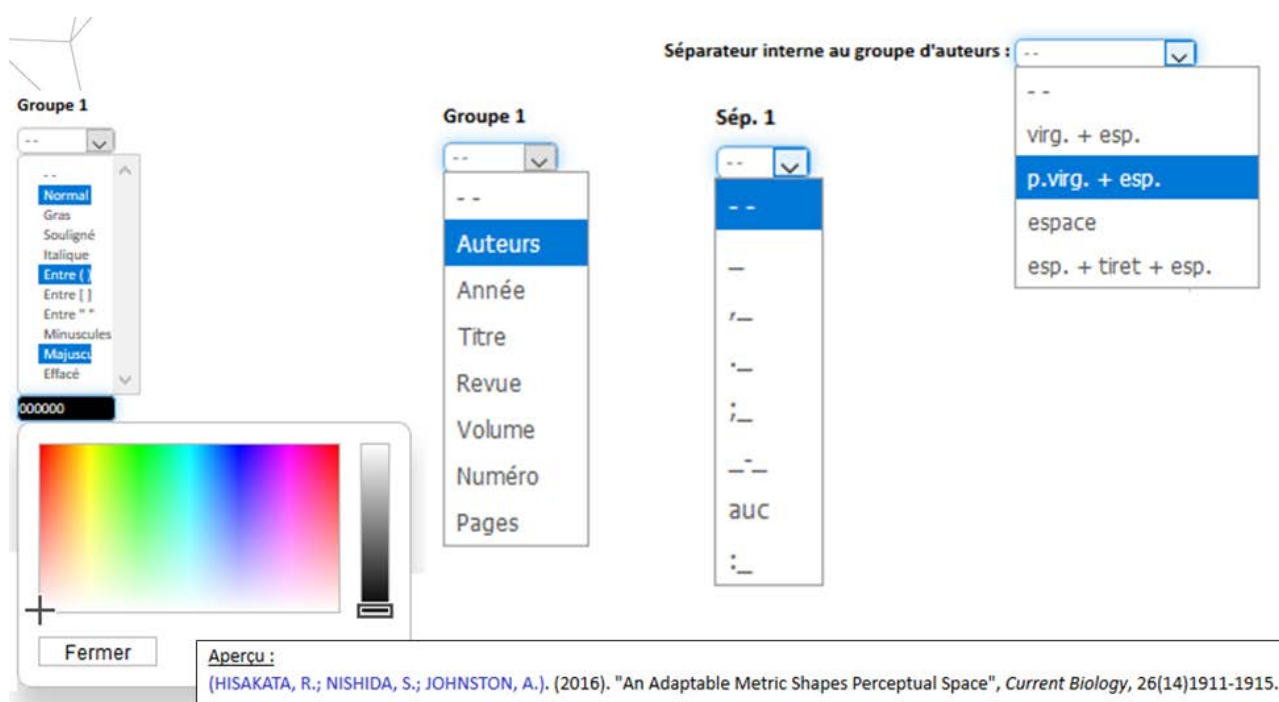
Séparateur interne au groupe d'auteurs : --

- -
virg. + esp.
p.virg. + esp.
espace
esp. + tiret + esp.

Groupe 1

--

- -
Normal
Gras
Souligné
Italique
Entre ( )
Entre [ ]
Entre " "
Minuscules
Majuscu
Effacé

000000

Fermer

Groupe 1

--

- -
Auteurs
Année
Titre
Revue
Volume
Numéro
Pages

Sép. 1

--

- -
_
,_
._
;_
_-_
auc
:_

Aperçu :
(HISAKATA, R.; NISHIDA, S.; JOHNSTON, A.). (2016). "An Adaptable Metric Shapes Perceptual Space", *Current Biology*, 26(14)1911-1915.